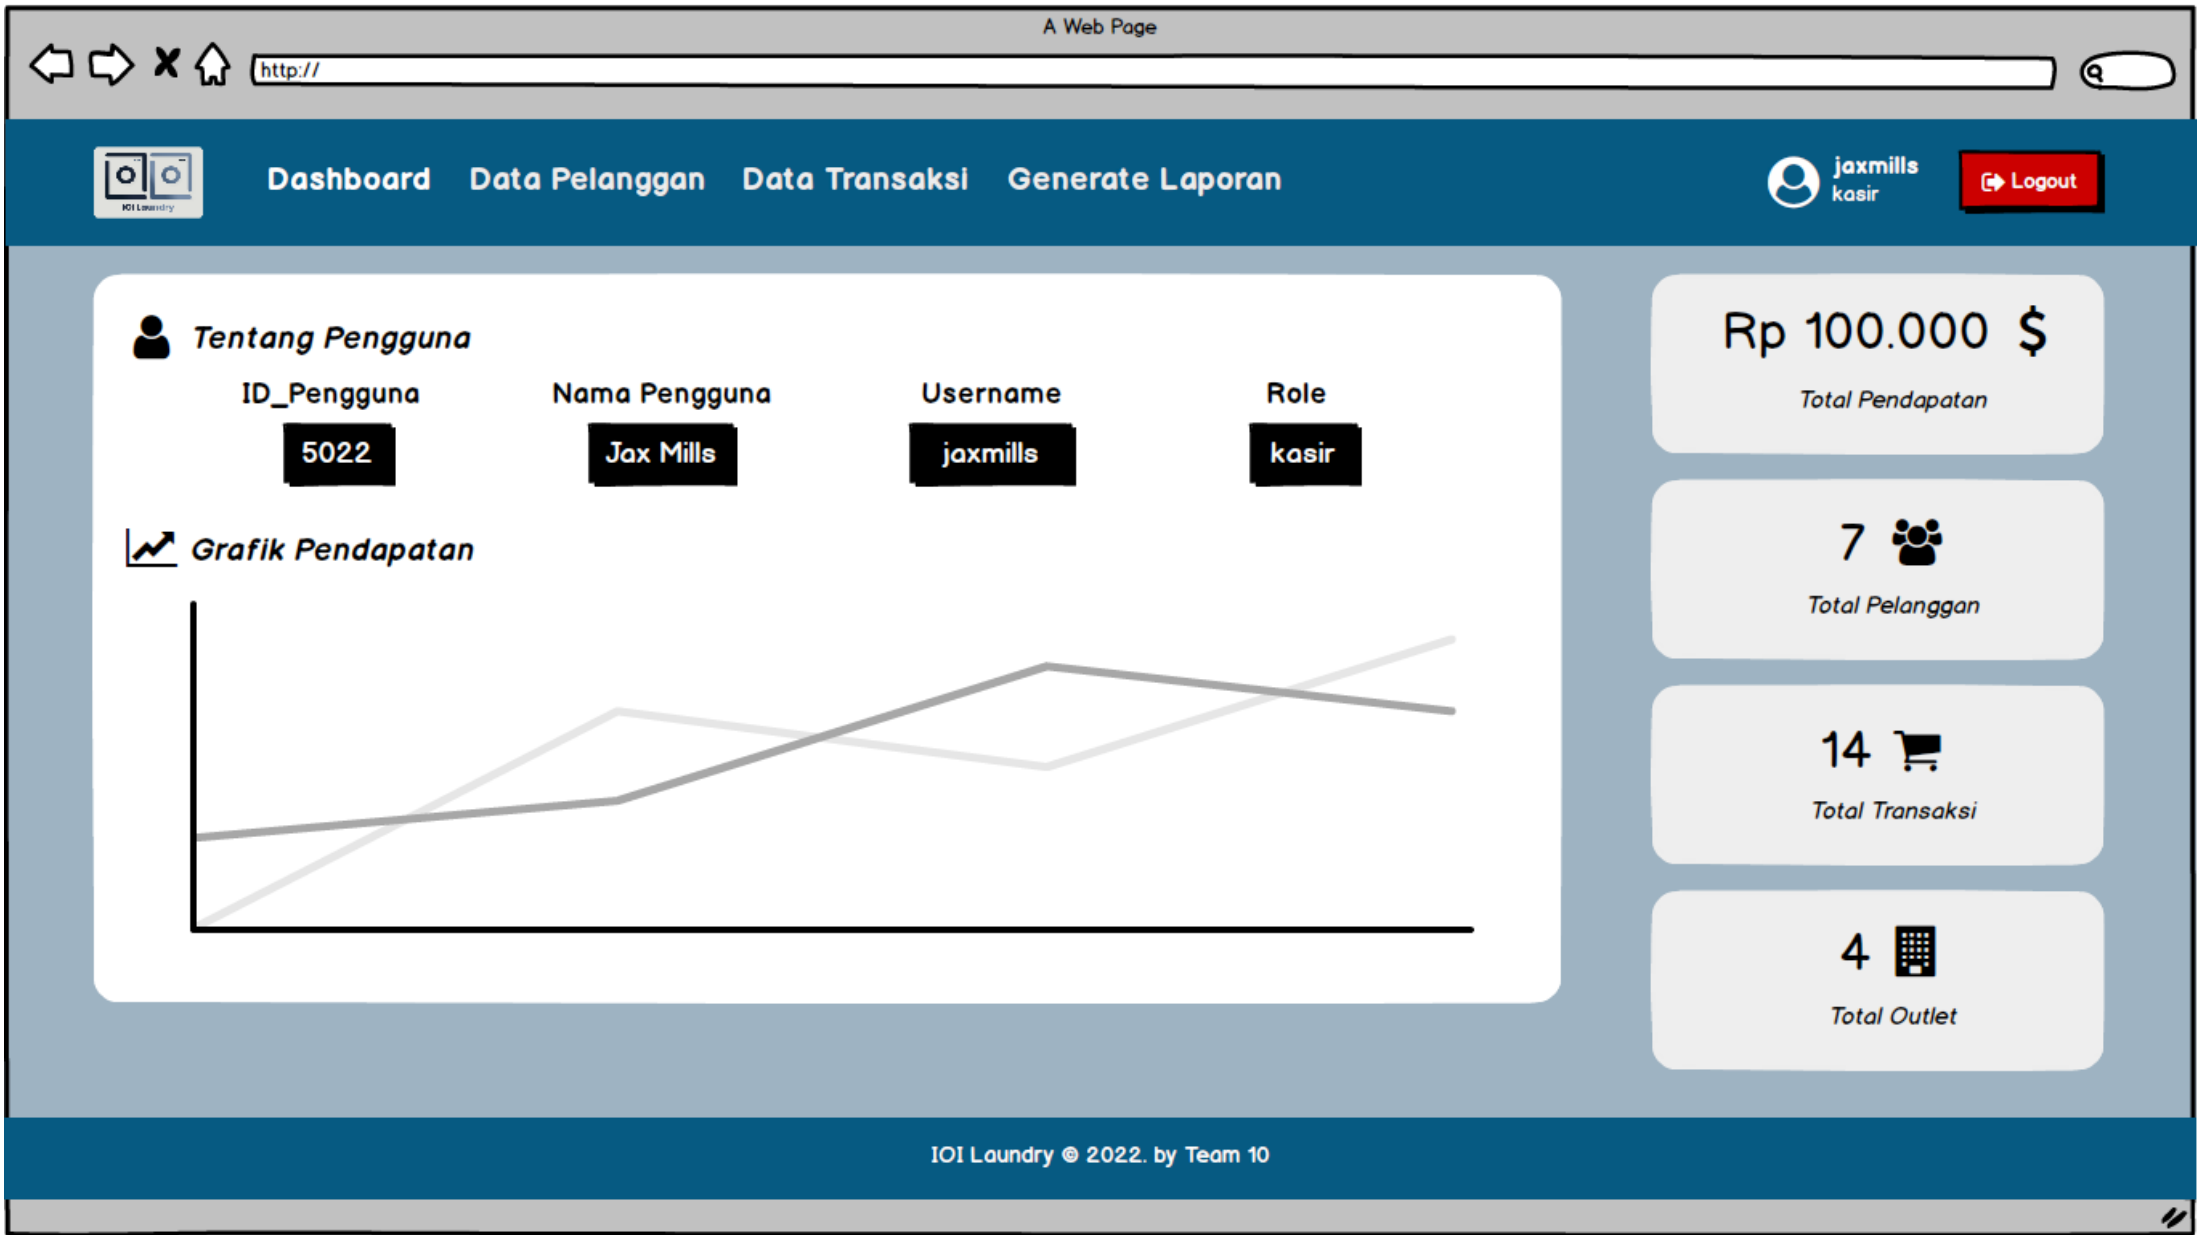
A Web Page

http://

IOI Laundry

Dashboard Data Pelanggan Data Transaksi Generate Laporan

jaxmills
kasir

Logout

Tentang Pengguna

| ID_Pengguna | Nama Pengguna | Username | Role |
|---|---|---|---|
| 5022 | Jax Mills | jaxmills | kasir |

Grafik Pendapatan

Rp 100.000 $
Total Pendapatan

7
Total Pelanggan

14
Total Transaksi

4
Total Outlet

IOI Laundry © 2022. by Team 10